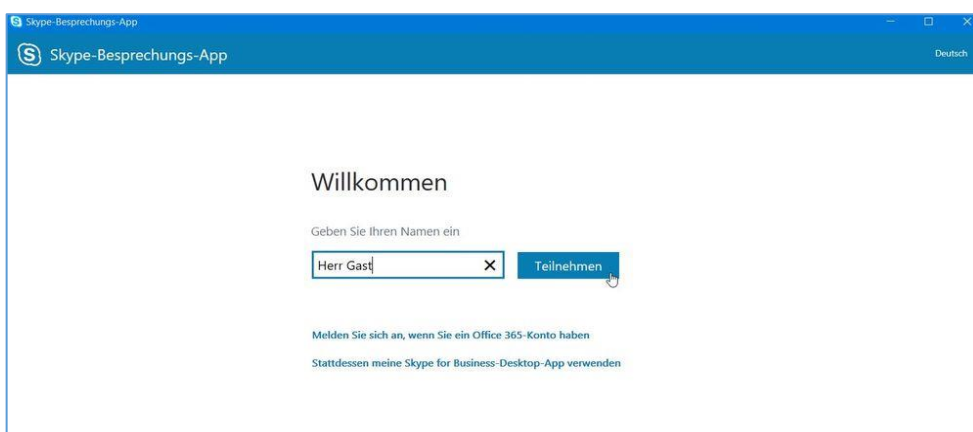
Skype-Besprechungs-App

Skype-Besprechungs-App

Deutsch

Willkommen

Geben Sie Ihren Namen ein

Herr Gast

Teilnehmen

Melden Sie sich an, wenn Sie ein Office 365-Konto haben

Stattdessen meine Skype for Business-Desktop-App verwenden